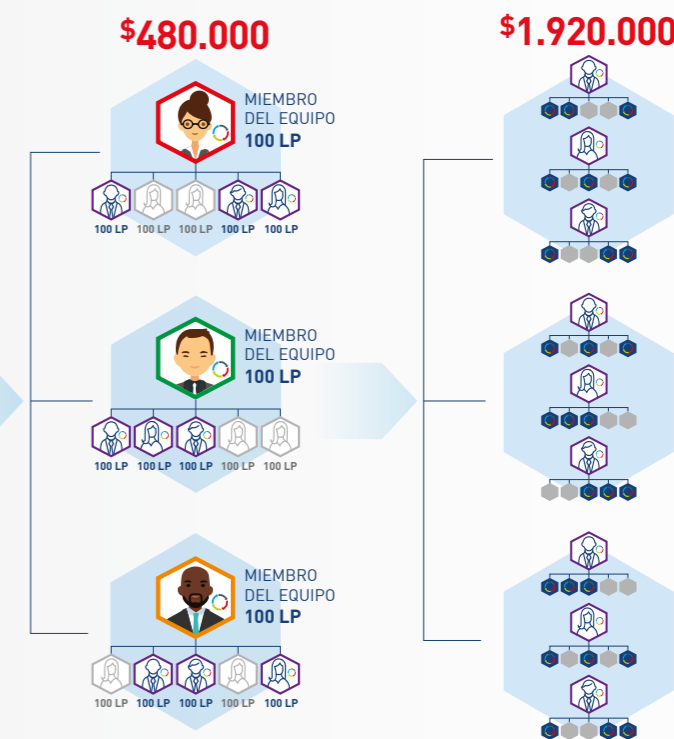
$^{\$}480.000$

MIEMBRO DEL EQUIPO
100 LP

100 LP 100 LP 100 LP 100 LP 100 LP

MIEMBRO DEL EQUIPO
100 LP

100 LP 100 LP 100 LP 100 LP 100 LP

MIEMBRO DEL EQUIPO
100 LP

100 LP 100 LP 100 LP 100 LP 100 LP

$^{\$}1.920.000$